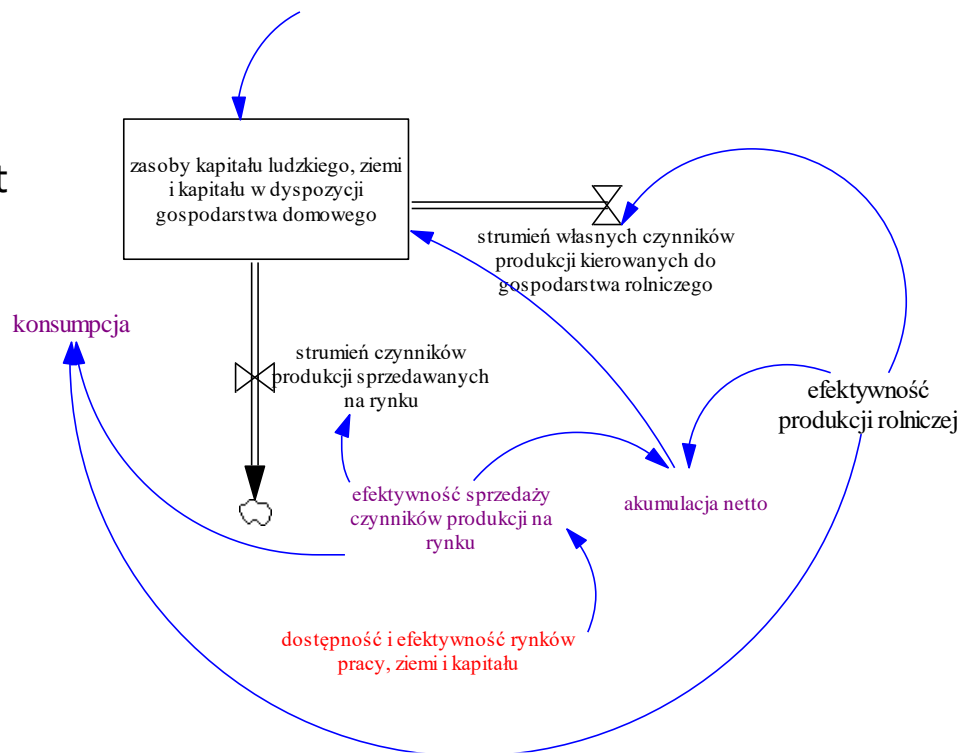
t

zasoby kapitału ludzkiego, ziemi i kapitału w dyspozycji gospodarstwa domowego

strumień własnych czynników produkcji kierowanych do gospodarstwa rolniczego

konsumpcja

strumień czynników produkcji sprzedawanych na rynku

efektywność produkcji rolniczej

efektywność sprzedaży czynników produkcji na rynku

akumulacja netto

dostępność i efektywność rynków pracy, ziemi i kapitału